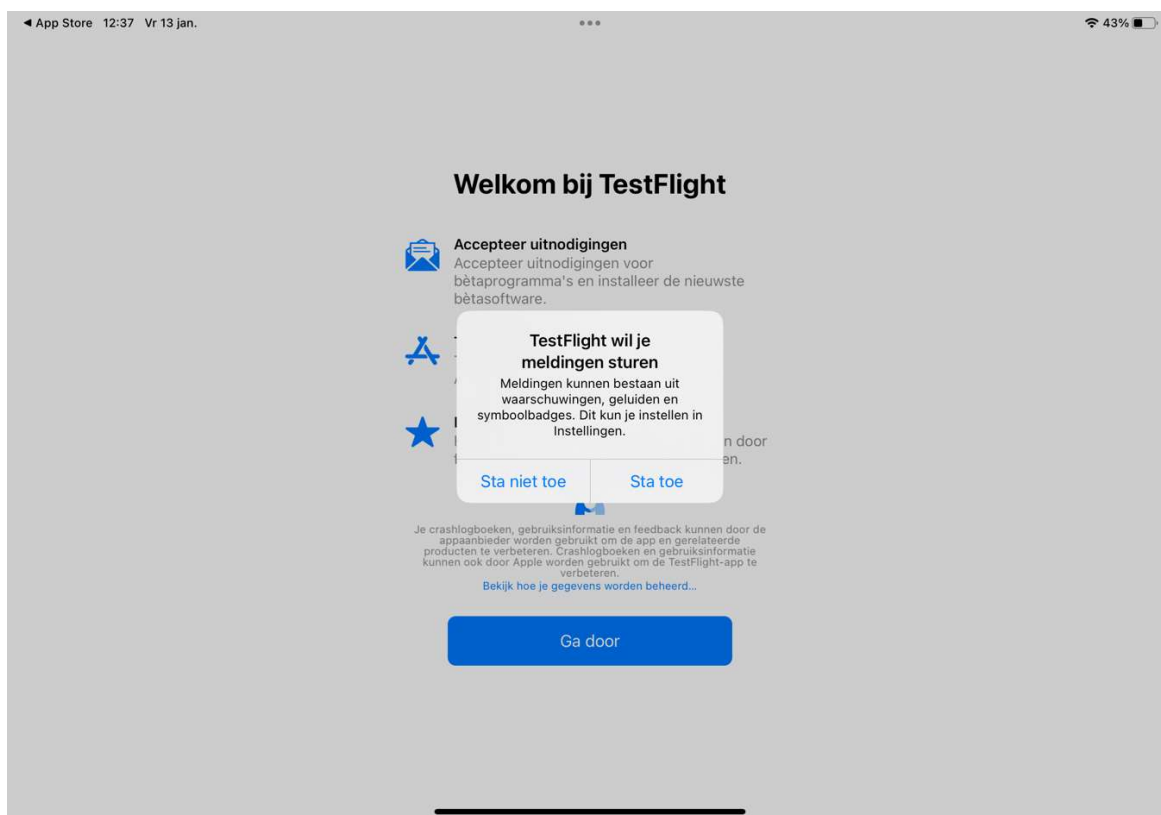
◀ App Store 12:37 Vr 13 jan.

43%

Welkom bij TestFlight

Accepteer uitnodigingen
Accepteer uitnodigingen voor bètaprogramma's en installeer de nieuwste bètasoftware.

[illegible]

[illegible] n door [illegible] en.

TestFlight wil je meldingen sturen
Meldingen kunnen bestaan uit waarschuwingen, geluiden en symboolbadges. Dit kun je instellen in Instellingen.

Sta niet toe | Sta toe

Je crashlogboeken, gebruiksinformatie en feedback kunnen door de appaanbieder worden gebruikt om de app en gerelateerde producten te verbeteren. Crashlogboeken en gebruiksinformatie kunnen ook door Apple worden gebruikt om de TestFlight-app te verbeteren.
Bekijk hoe je gegevens worden beheerd...

Ga door